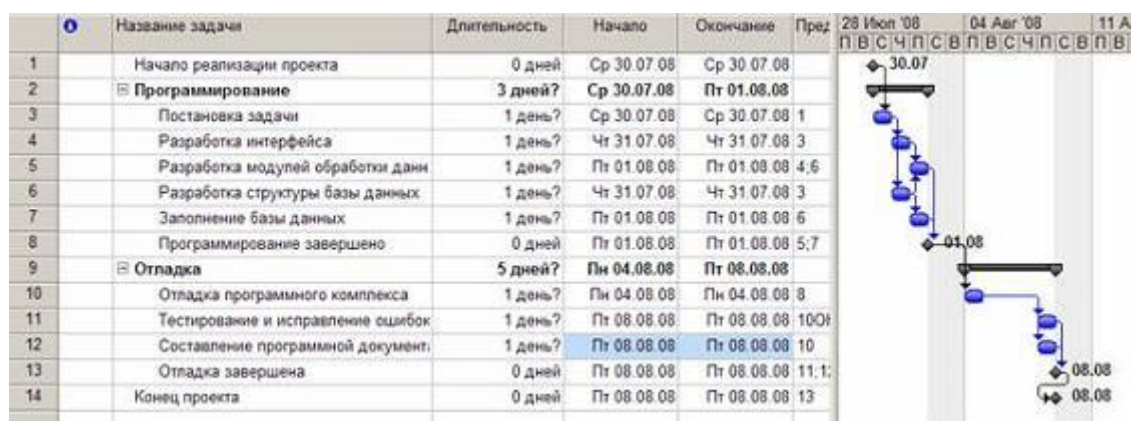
| | | Название задачи | Длительность | Начало | Окончание | Пред |
|---|---|---|---|---|---|---|
| 1 | | Начало реализации проекта | 0 дней | Ср 30.07.08 | Ср 30.07.08 | |
| 2 | | ⊟ Программирование | 3 дней? | Ср 30.07.08 | Пт 01.08.08 | |
| 3 | | Постановка задачи | 1 день? | Ср 30.07.08 | Ср 30.07.08 | 1 |
| 4 | | Разработка интерфейса | 1 день? | Чт 31.07.08 | Чт 31.07.08 | 3 |
| 5 | | Разработка модулей обработки данн | 1 день? | Пт 01.08.08 | Пт 01.08.08 | 4;6 |
| 6 | | Разработка структуры базы данных | 1 день? | Чт 31.07.08 | Чт 31.07.08 | 3 |
| 7 | | Заполнение базы данных | 1 день? | Пт 01.08.08 | Пт 01.08.08 | 6 |
| 8 | | Программирование завершено | 0 дней | Пт 01.08.08 | Пт 01.08.08 | 5;7 |
| 9 | | ⊟ Отладка | 5 дней? | Пн 04.08.08 | Пт 08.08.08 | |
| 10 | | Отладка программного комплекса | 1 день? | Пн 04.08.08 | Пн 04.08.08 | 8 |
| 11 | | Тестирование и исправление ошибок | 1 день? | Пт 08.08.08 | Пт 08.08.08 | 10ОН |
| 12 | | Составление программной документ | 1 день? | Пт 08.08.08 | Пт 08.08.08 | 10 |
| 13 | | Отладка завершена | 0 дней | Пт 08.08.08 | Пт 08.08.08 | 11;1; |
| 14 | | Конец проекта | 0 дней | Пт 08.08.08 | Пт 08.08.08 | 13 |

28 Июл '08 04 Авг '08 11 А
П В С Ч П С В П В С Ч П С В П В

30.07
01.08
08.08
08.08